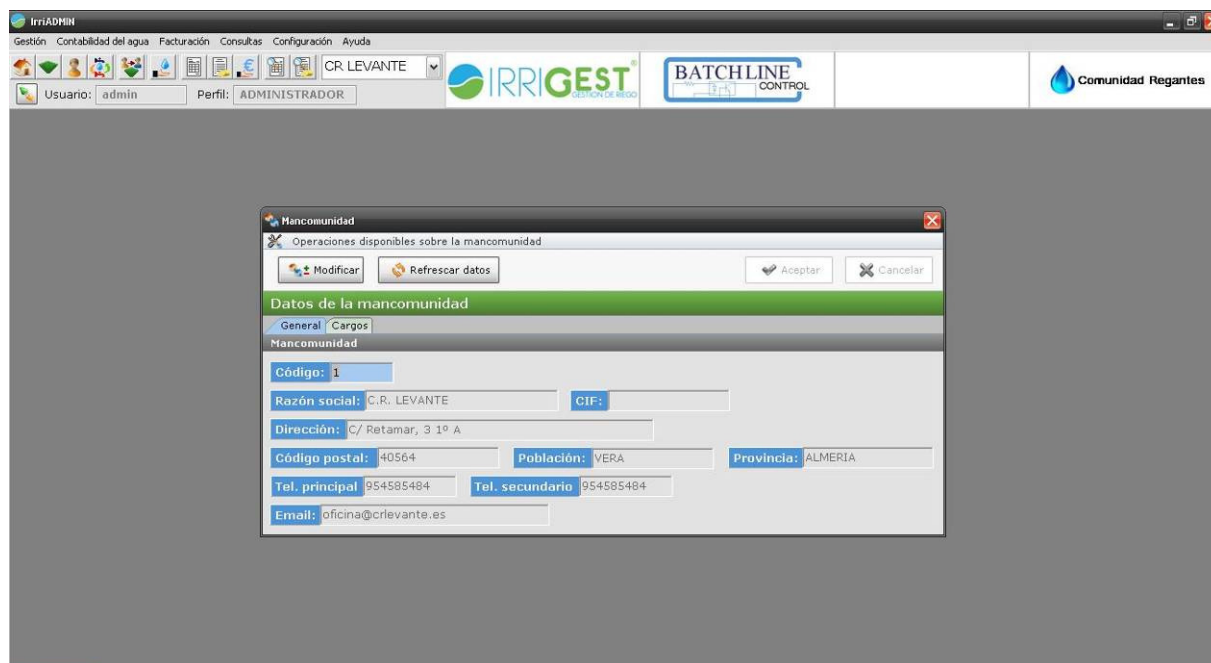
IrriADMIN

Gestión Contabilidad del agua Facturación Consultas Configuración Ayuda

CR LEVANTE

Usuario: admin Perfil: ADMINISTRADOR

IRRIGEST GESTION DE RIEGO

BATCHLINE CONTROL

Comunidad Regantes

Mancomunidad

Operaciones disponibles sobre la mancomunidad

Modificar Refrescar datos Aceptar Cancelar

Datos de la mancomunidad

General Cargos

Mancomunidad

Código: 1

Razón social: C.R. LEVANTE CIF:

Dirección: C/ Retamar, 3 1º A

Código postal: 40564 Población: VERA Provincia: ALMERIA

Tel. principal 954585484 Tel. secundario 954585484

Email: oficina@crlevante.es